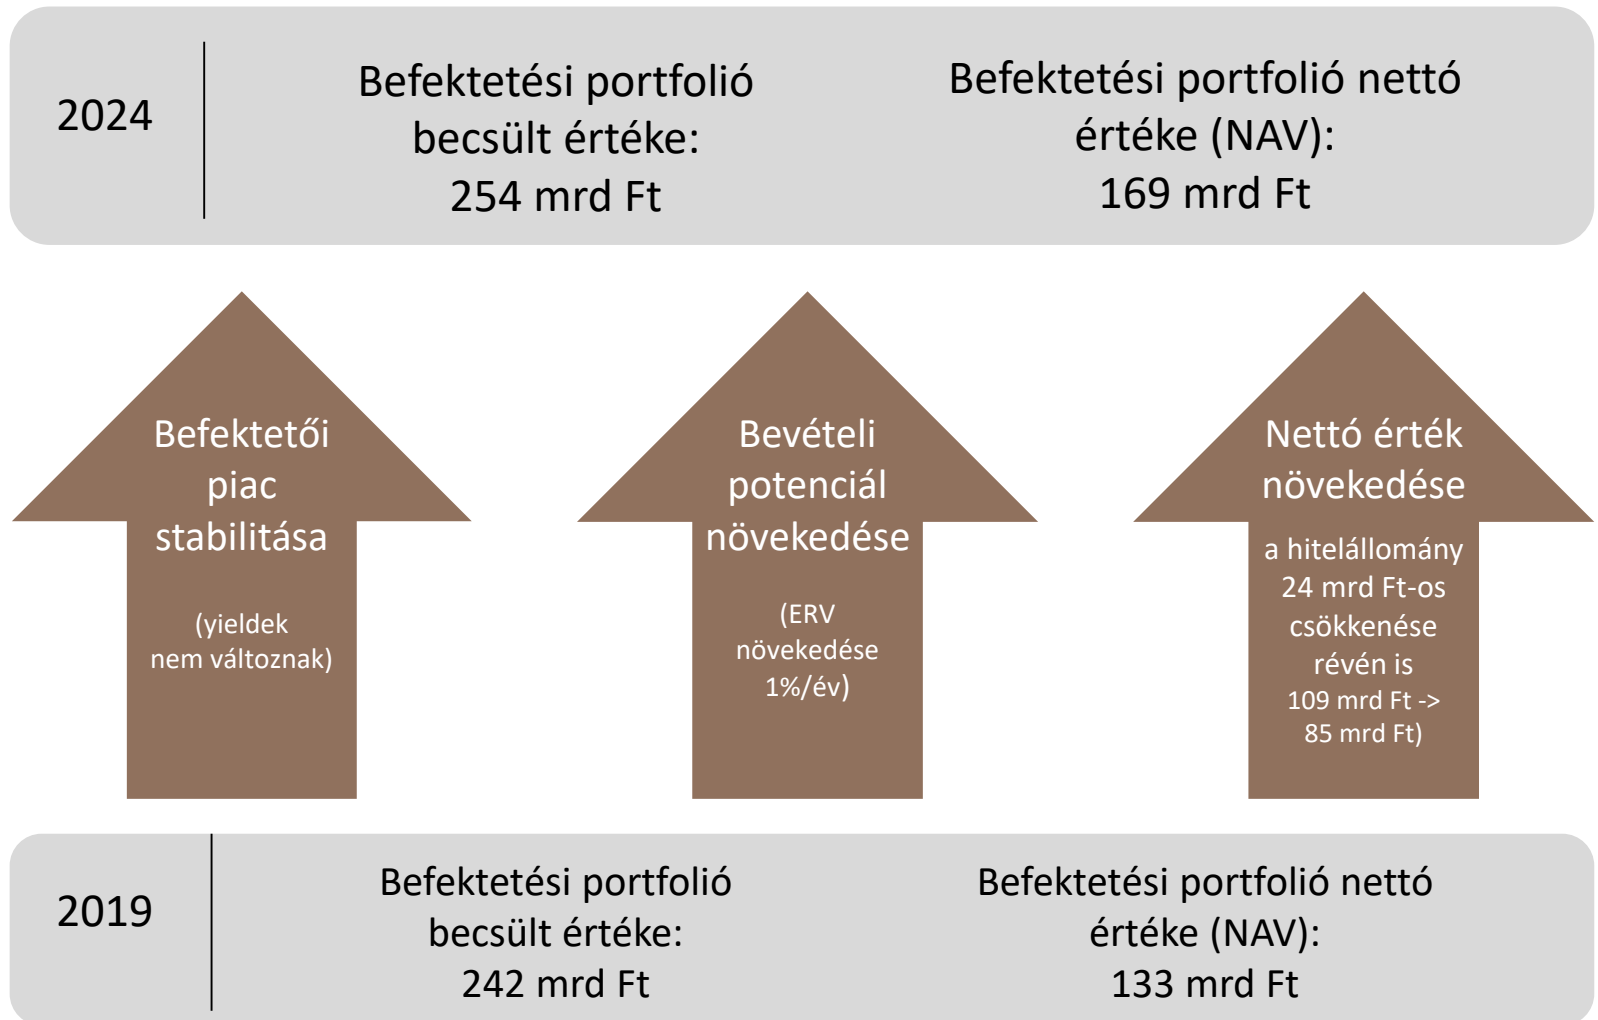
2024

Befektetési portfolió becsült értéke: 254 mrd Ft

Befektetési portfolió nettó értéke (NAV): 169 mrd Ft

Befektetői piac stabilitása

(yieldek nem változnak)

Bevételi potenciál növekedése

(ERV növekedése 1%/év)

Nettó érték növekedése

a hitelállomány 24 mrd Ft-os csökkenése révén is 109 mrd Ft -> 85 mrd Ft)

2019

Befektetési portfolió becsült értéke: 242 mrd Ft

Befektetési portfolió nettó értéke (NAV): 133 mrd Ft